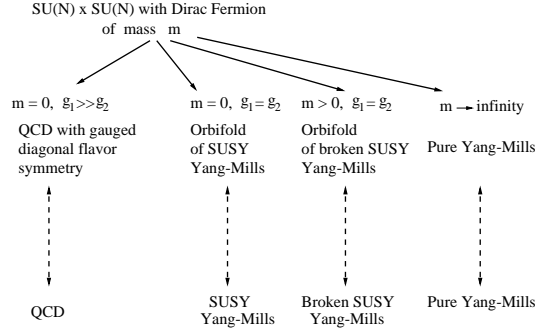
SU(N) x SU(N) with Dirac Fermion of mass m

$m = 0,\ g_1 >> g_2$
QCD with gauged diagonal flavor symmetry

$m = 0,\ g_1 = g_2$
Orbifold of SUSY Yang-Mills

$m > 0,\ g_1 = g_2$
Orbifold of broken SUSY Yang-Mills

$m \rightarrow$ infinity
Pure Yang-Mills

QCD

SUSY Yang-Mills

Broken SUSY Yang-Mills

Pure Yang-Mills